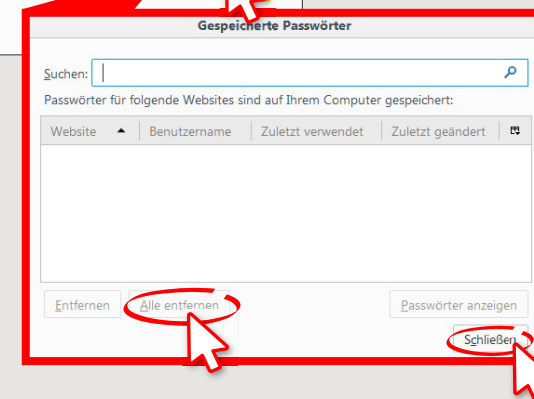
Gespeicherte Passwörter

Suchen:

Passwörter für folgende Websites sind auf Ihrem Computer gespeichert:

| Website | Benutzername | Zuletzt verwendet | Zuletzt geändert |
|---|---|---|---|

Entfernen
Alle entfernen
Passwörter anzeigen
Schließen